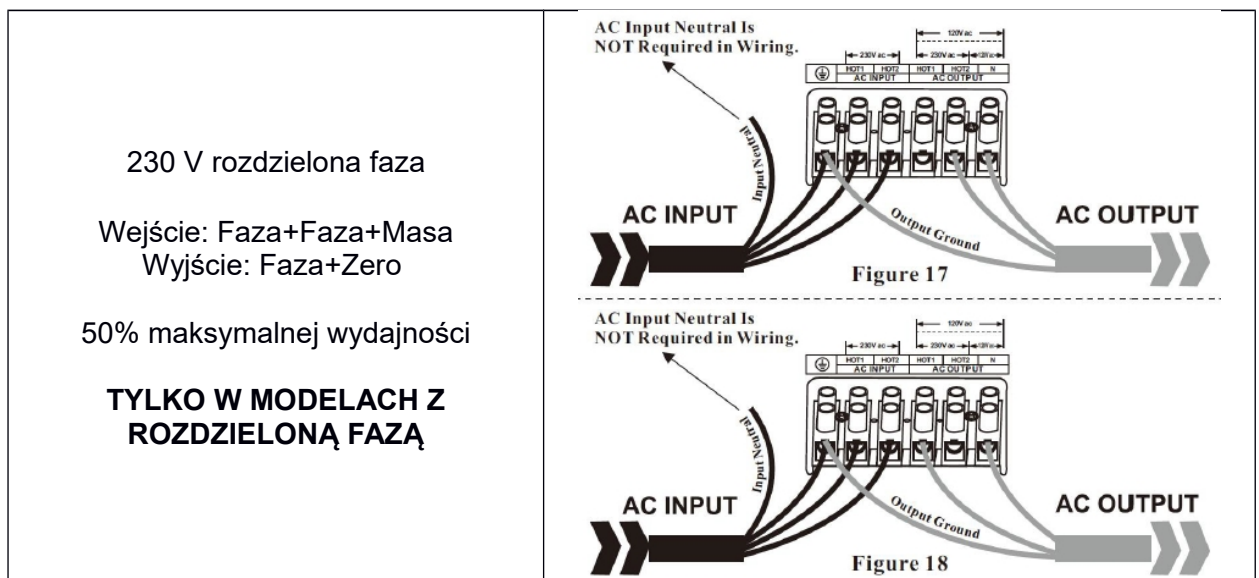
230 V rozdzielona faza

Wejście: Faza+Faza+Masa
Wyjście: Faza+Zero

50% maksymalnej wydajności

**TYLKO W MODELACH Z ROZDZIELONĄ FAZĄ**

AC Input Neutral Is NOT Required in Wiring.

120Vac
230Vac
230Vac
120Vac
HOT1 HOT2
AC INPUT
HOT1 HOT2 N
AC OUTPUT

Input Neutral

AC INPUT

Output Ground

AC OUTPUT

Figure 17

AC Input Neutral Is NOT Required in Wiring.

120Vac
230Vac
230Vac
120Vac
HOT1 HOT2
AC INPUT
HOT1 HOT2 N
AC OUTPUT

Input Neutral

AC INPUT

Output Ground

AC OUTPUT

Figure 18